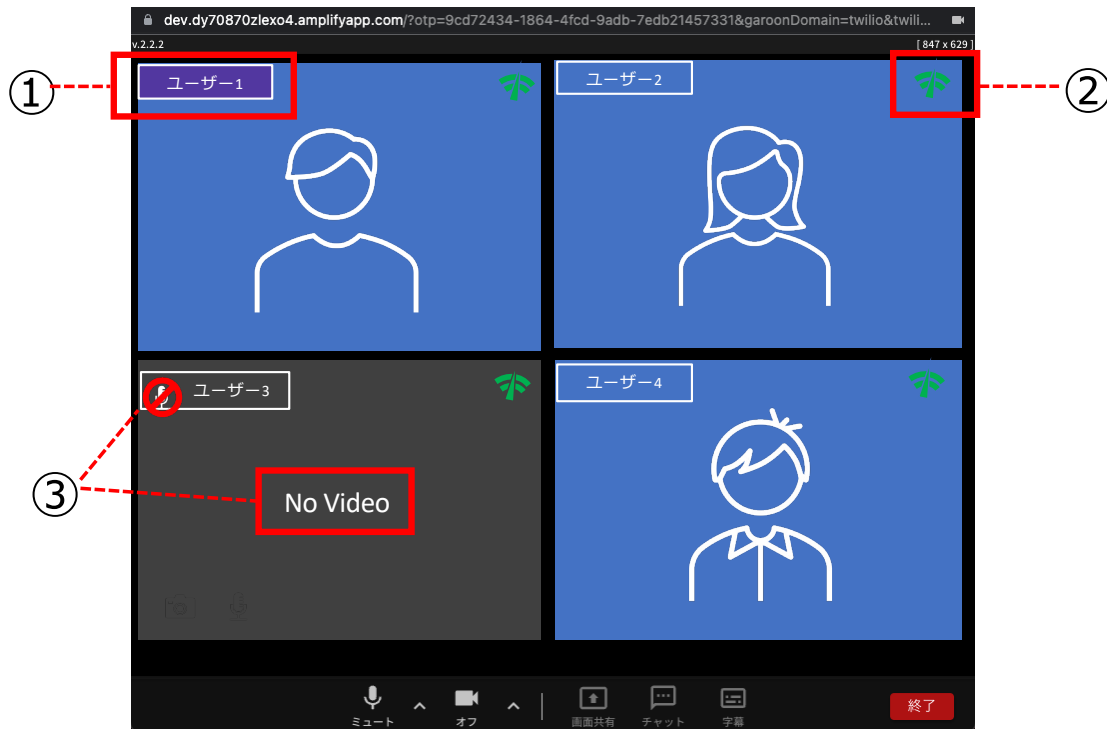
dev.dy70870zlexo4.amplifyapp.com/?otp=9cd72434-1864-4fcd-9adb-7edb21457331&garoonDomain=twilio&twili...

v.2.2.2

[ 847 x 629 ]

①

ユーザー1

ユーザー2

②

ユーザー3

③

No Video

ユーザー4

ミュート

オフ

画面共有

チャット

字幕

終了